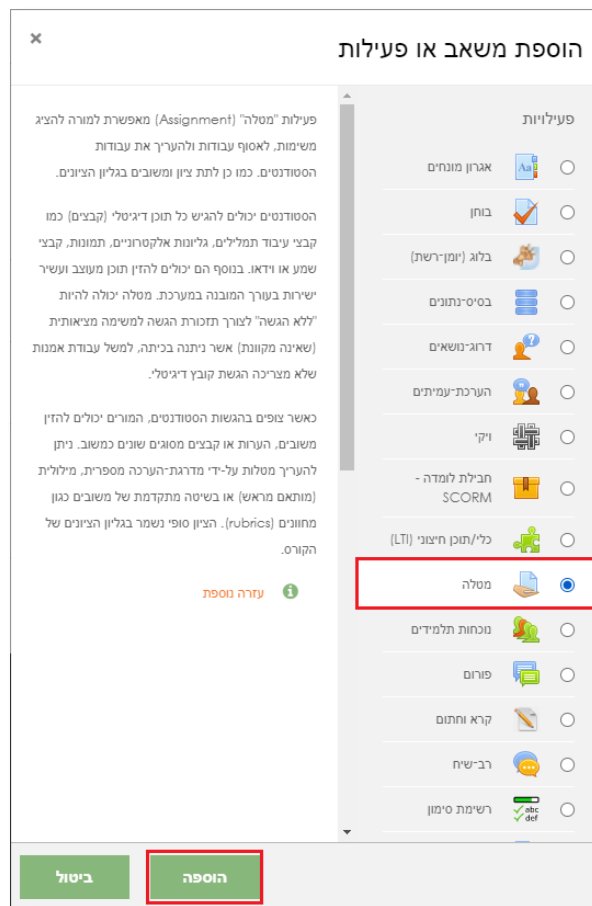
הוספת משאב או פעילות

×

פעילויות

אגרון מונחים

בוחן

בלוג (יומן-רשת)

בסיס-נתונים

דרוג-נושאים

הערכת-עמיתים

ויקי

חבילת לומדה - SCORM

כלי/תוכן חיצוני (LTI)

מטלה

נוכחות תלמידים

פורום

קרא וחתום

רב-שיח

רשימת סימון

abc
def

פעילות "מטלה" (Assignment) מאפשרת למורה להציג משימות, לאסוף עבודות ולהעריך את עבודות הסטודנטים. כמו כן לתת ציון ומשובים בגליון הציונים.

הסטודנטים יכולים להגיש כל תוכן דיגיטלי (קבצים) כמו קבצי עיבוד תמלילים, גליונות אלקטרוניים, תמונות, קבצי שמע או וידאו. בנוסף הם יכולים להזין תוכן מעוצב ועשיר ישירות בעורך המובנה במערכת. מטלה יכולה להיות "ללא הגשה" לצורך תזכורת הגשה למשימה מציאותית (שאינה מקוונת) אשר ניתנה בכיתה, למשל עבודת אמנות שלא מצריכה הגשת קובץ דיגיטלי.

כאשר צופים בהגשות הסטודנטים, המורים יכולים להזין משובים, הערות או קבצים מסוגים שונים כמשוב. ניתן להעריך מטלות על-ידי מדרגת-הערכה מספרית, מילולית (מותאם מראש) או בשיטה מתקדמת של משובים כגון מחוונים (rubrics). הציון סופי נשמר בגליון הציונים של הקורס.

עזרה נוספת

ביטול

הוספה